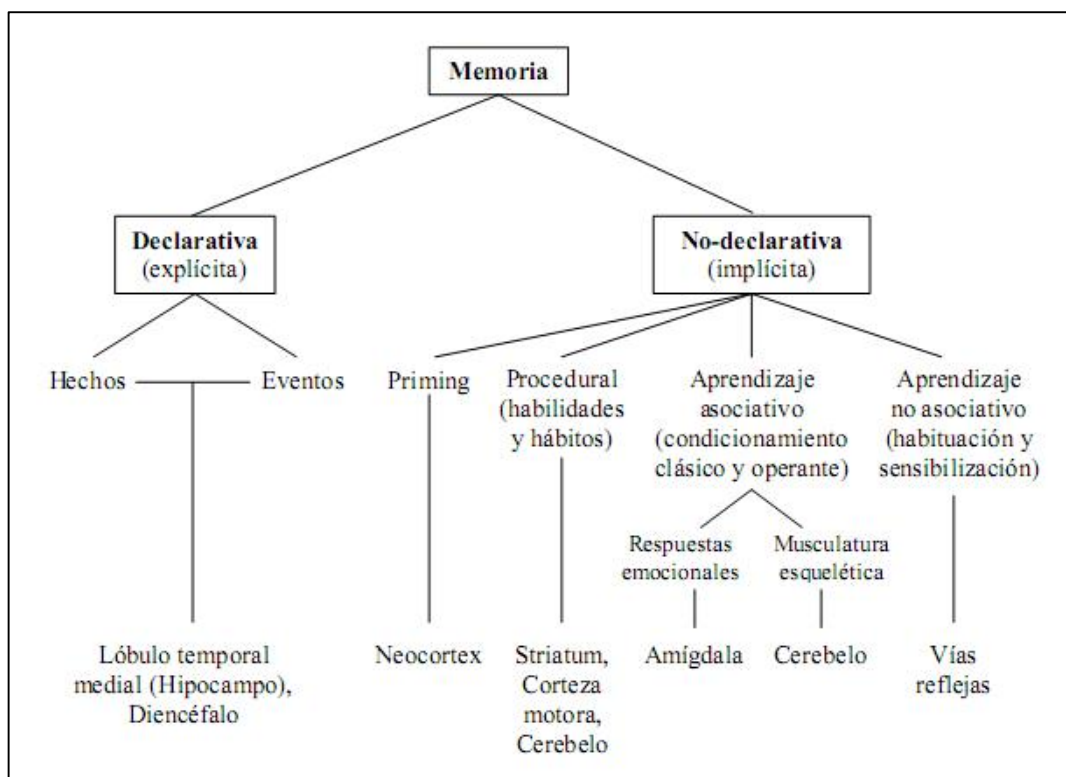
Memoria

Declarativa (explícita)

No-declarativa (implícita)

Hechos

Eventos

Priming

Procedural (habilidades y hábitos)

Aprendizaje asociativo (condicionamiento clásico y operante)

Aprendizaje no asociativo (habituación y sensibilización)

Respuestas emocionales

Musculatura esquelética

Lóbulo temporal medial (Hipocampo), Diencéfalo

Neocortex

Striatum, Corteza motora, Cerebelo

Amígdala

Cerebelo

Vías reflejas